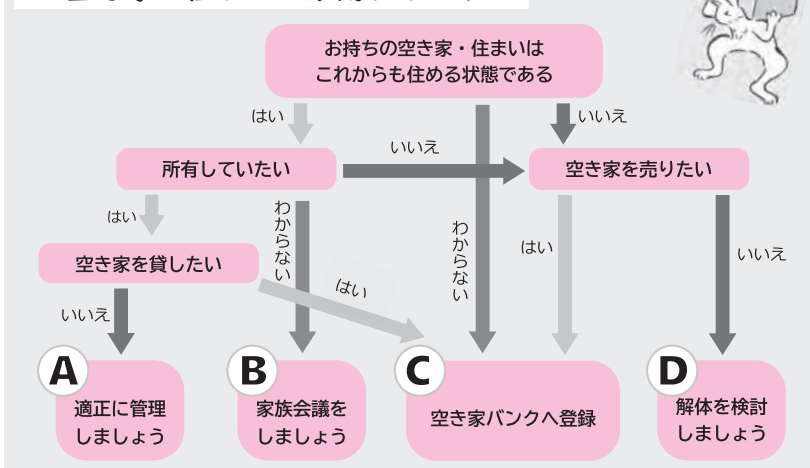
お持ちの空き家・住まいは
これからも住める状態である

はい

いいえ

所有していたい

いいえ

空き家を売りたい

はい

わからない

わからない

はい

いいえ

空き家を貸したい

はい

いいえ

A
適正に管理しましょう

B
家族会議をしましょう

C
空き家バンクへ登録

D
解体を検討しましょう